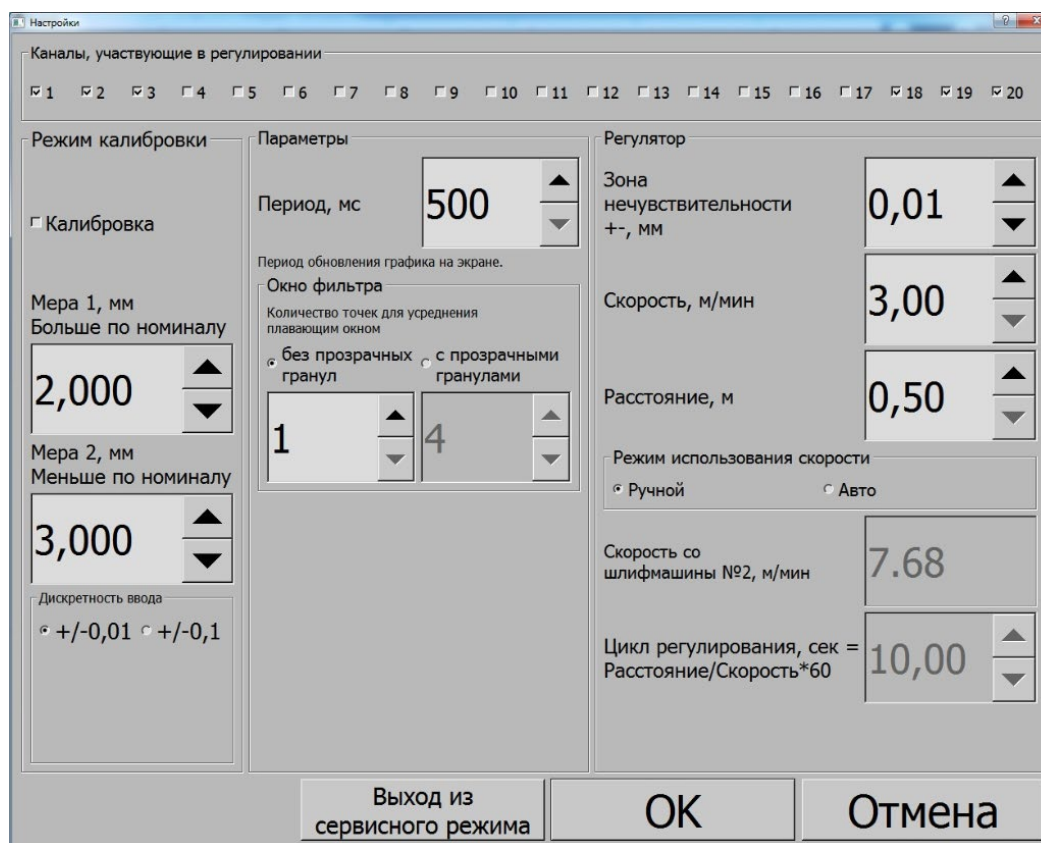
Настройки

Каналы, участвующие в регулировании

1 2 3 4 5 6 7 8 9 10 11 12 13 14 15 16 17 18 19 20

Режим калибровки

Калибровка

Мера 1, мм
Больше по номиналу

2,000

Мера 2, мм
Меньше по номиналу

3,000

Дискретность ввода

+/-0,01 +/-0,1

Параметры

Период, мс

500

Период обновления графика на экране.

Окно фильтра

Количество точек для усреднения плавающим окном

без прозрачных гранул

с прозрачными гранулами

1

4

Регулятор

Зона нечувствительности +-, мм

0,01

Скорость, м/мин

3,00

Расстояние, м

0,50

Режим использования скорости

Ручной

Авто

Скорость со шлифмашины №2, м/мин

7.68

Цикл регулирования, сек = Расстояние/Скорость*60

10,00

Выход из сервисного режима

OK

Отмена